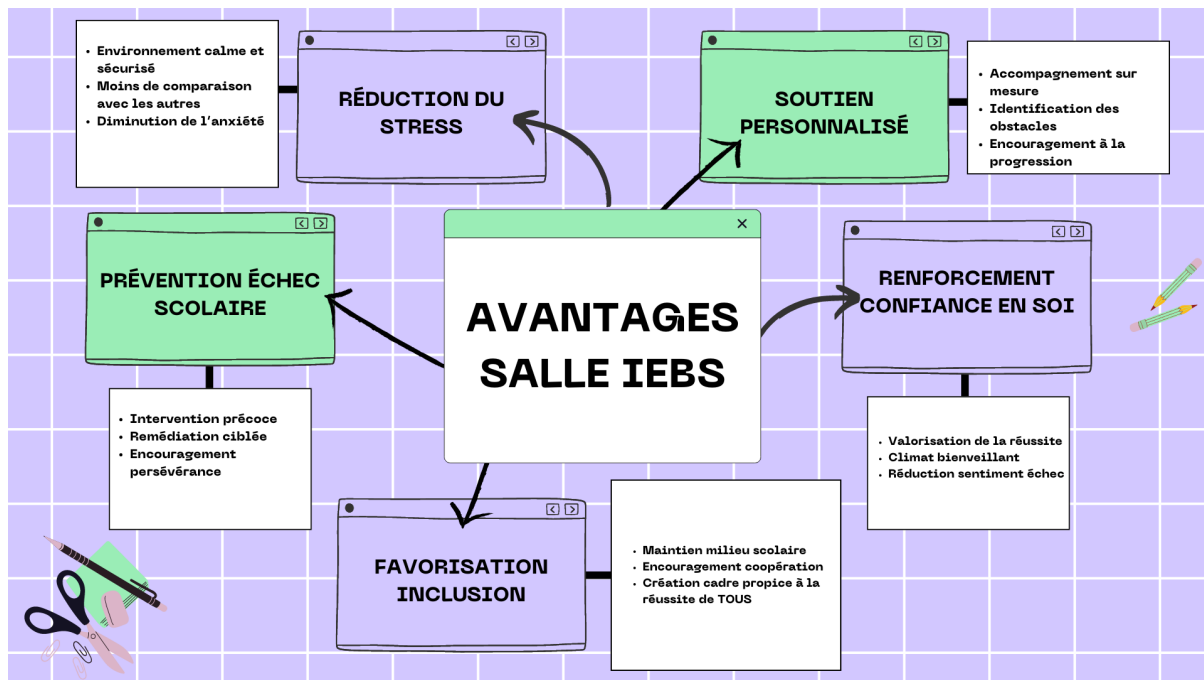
AVANTAGES SALLE IEBS

RÉDUCTION DU STRESS

- Environnement calme et sécurisé
- Moins de comparaison avec les autres
- Diminution de l'anxiété

SOUTIEN PERSONNALISÉ

- Accompagnement sur mesure
- Identification des obstacles
- Encouragement à la progression

PRÉVENTION ÉCHEC SCOLAIRE

- Intervention précoce
- Remédiation ciblée
- Encouragement persévérance

RENFORCEMENT CONFIANCE EN SOI

- Valorisation de la réussite
- Climat bienveillant
- Réduction sentiment échec

FAVORISATION INCLUSION

- Maintien milieu scolaire
- Encouragement coopération
- Création cadre propice à la réussite de TOUS